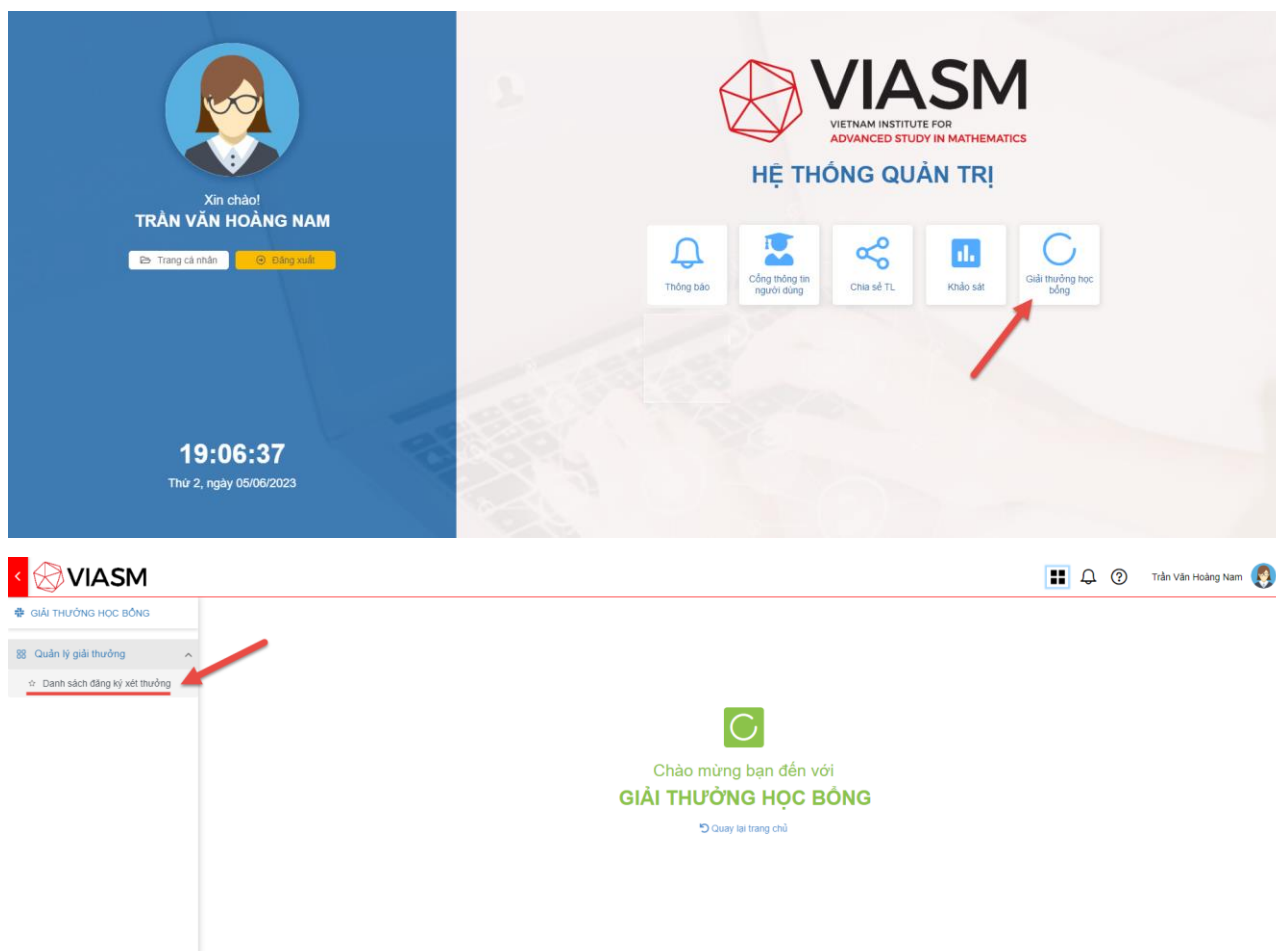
Xin chào!
TRẦN VĂN HOÀNG NAM

Trang cá nhân
Đăng xuất

19:06:37
Thứ 2, ngày 05/06/2023

VIASM
VIETNAM INSTITUTE FOR
ADVANCED STUDY IN MATHEMATICS

HỆ THỐNG QUẢN TRỊ

Thông báo
Cổng thông tin người dùng
Chia sẻ TL
Khảo sát
Giải thưởng học bổng

VIASM

Trần Văn Hoàng Nam

GIẢI THƯỞNG HỌC BỔNG

Quản lý giải thưởng
Danh sách đăng ký xét thưởng

Chào mừng bạn đến với
GIẢI THƯỞNG HỌC BỔNG
Quay lại trang chủ